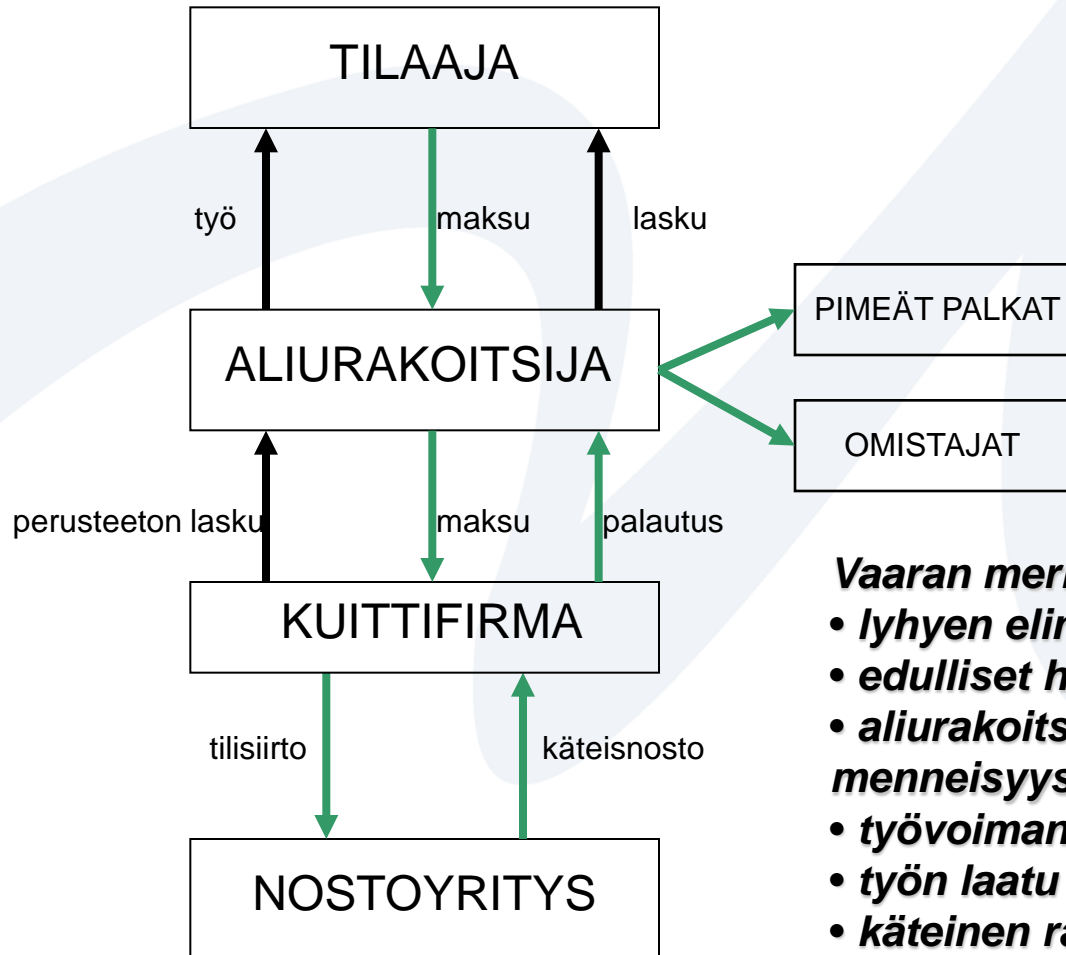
TILAAJA

työ

maksu

lasku

ALIURAKOITSIJA

PIMEÄT PALKAT

OMISTAJAT

perusteeton lasku

maksu

palautus

KUITTIFIRMA

tilisiirto

käteisnosto

NOSTOYRITYS

Vaaran mer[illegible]
• lyhyen elin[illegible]
• edulliset h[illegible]
• aliurakoits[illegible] menneisyys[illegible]
• työvoiman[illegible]
• työn laatu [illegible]
• käteinen ra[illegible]